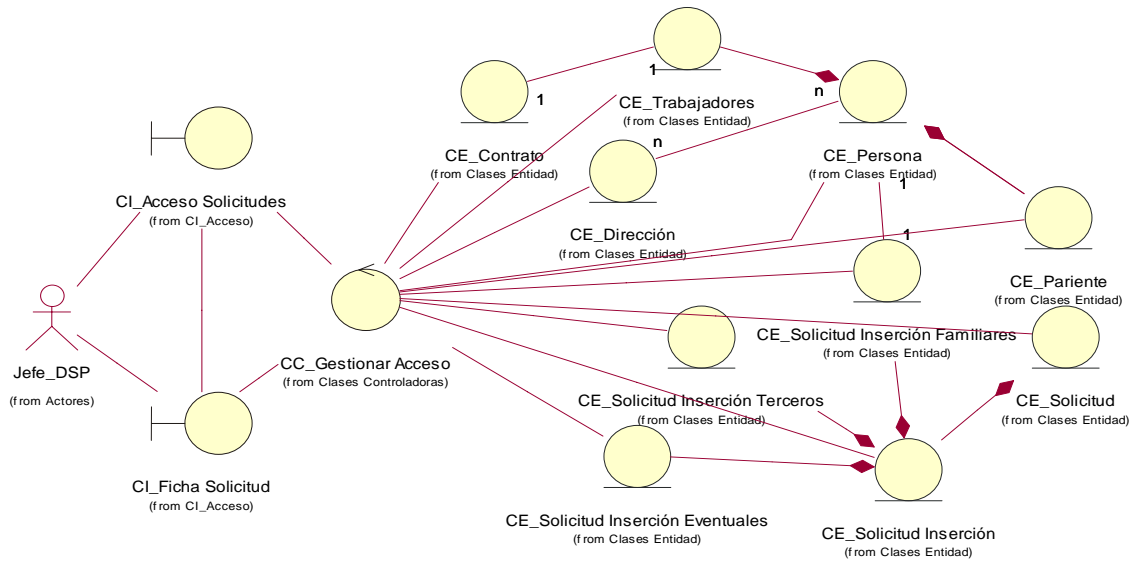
1

1

n

CE_Trabajadores
(from Clases Entidad)

n

CE_Contrato
(from Clases Entidad)

CE_Persona
(from Clases Entidad)

1

CI_Acceso Solicitudes
(from CI_Acceso)

1

CE_Dirección
(from Clases Entidad)

CE_Pariente
(from Clases Entidad)

CE_Solicitud Inserción Familiares
(from Clases Entidad)

Jefe_DSP

(from Actores)

CC_Gestionar Acceso
(from Clases Controladoras)

CE_Solicitud Inserción Terceros
(from Clases Entidad)

CE_Solicitud
(from Clases Entidad)

CI_Ficha Solicitud
(from CI_Acceso)

CE_Solicitud Inserción Eventuales
(from Clases Entidad)

CE_Solicitud Inserción
(from Clases Entidad)